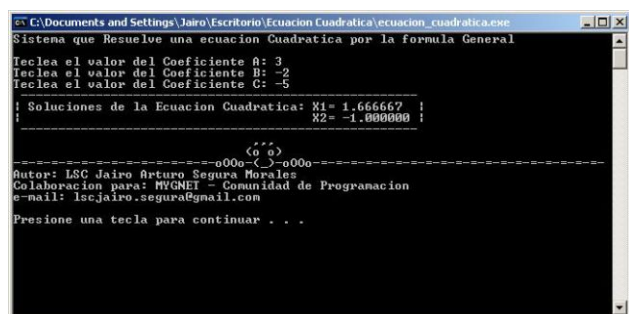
C:\Documents and Settings\Jairo\Escritorio\Ecuacion Cuadratica\ecuacion_cuadratica.exe

Sistema que Resuelve una ecuacion Cuadratica por la formula General

Teclea el valor del Coeficiente A: 3
Teclea el valor del Coeficiente B: -2
Teclea el valor del Coeficiente C: -5

| Soluciones de la Ecuacion Cuadratica: X1= 1.666667 |
| X2= -1.000000 |

(o o)
-=-=-=-=-=-=-=-=-=-=-=-oOOo-(_)-oOOo-=-=-=-=-=-=-=-=-=-=-=-=-=-=-=-=-=-=-
Autor: LSC Jairo Arturo Segura Morales
Colaboracion para: MYGNET - Comunidad de Programacion
e-mail: lscjairo.segura@gmail.com

Presione una tecla para continuar . . .